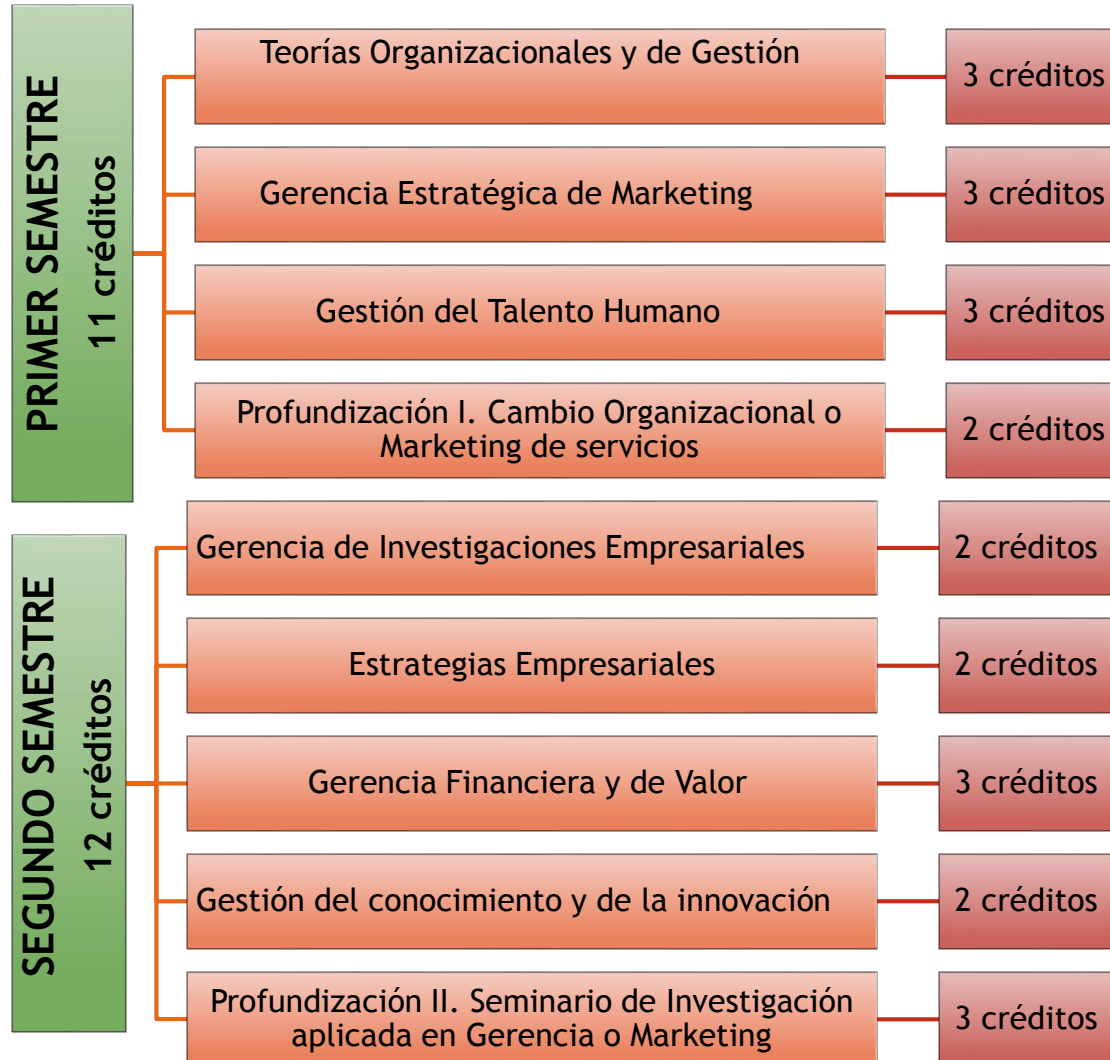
PRIMER SEMESTRE
11 créditos

Teorías Organizacionales y de Gestión
3 créditos

Gerencia Estratégica de Marketing
3 créditos

Gestión del Talento Humano
3 créditos

Profundización I. Cambio Organizacional o Marketing de servicios
2 créditos

SEGUNDO SEMESTRE
12 créditos

Gerencia de Investigaciones Empresariales
2 créditos

Estrategias Empresariales
2 créditos

Gerencia Financiera y de Valor
3 créditos

Gestión del conocimiento y de la innovación
2 créditos

Profundización II. Seminario de Investigación aplicada en Gerencia o Marketing
3 créditos